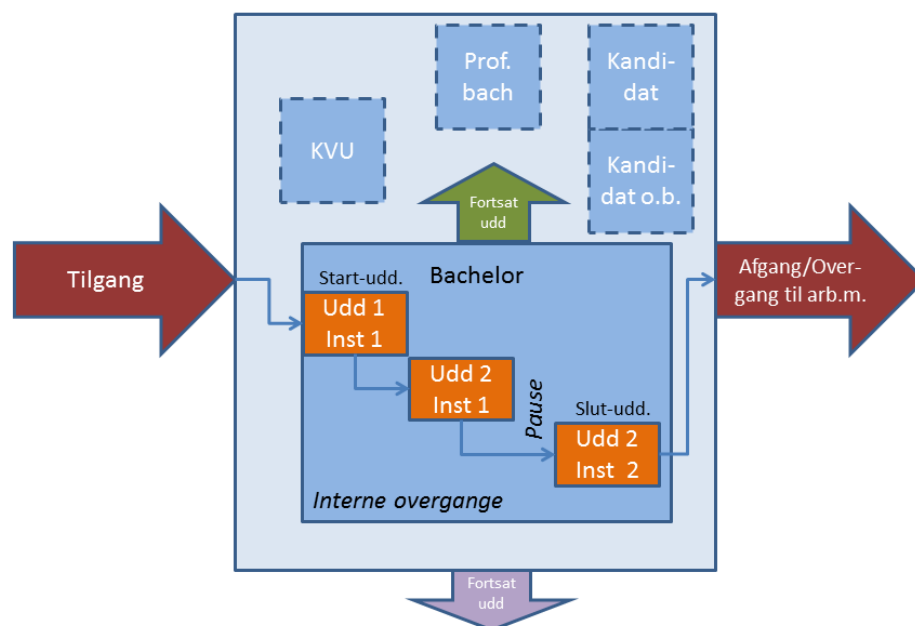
Prof. bach

Kandidat

KVU

Kandidat o.b.

Fortsat udd

Tilgang

Bachelor

Start-udd.

Udd 1
Inst 1

Udd 2
Inst 1

Pause

Slut-udd.

Udd 2
Inst 2

Interne overgange

Afgang/Overgang til arb.m.

Fortsat udd